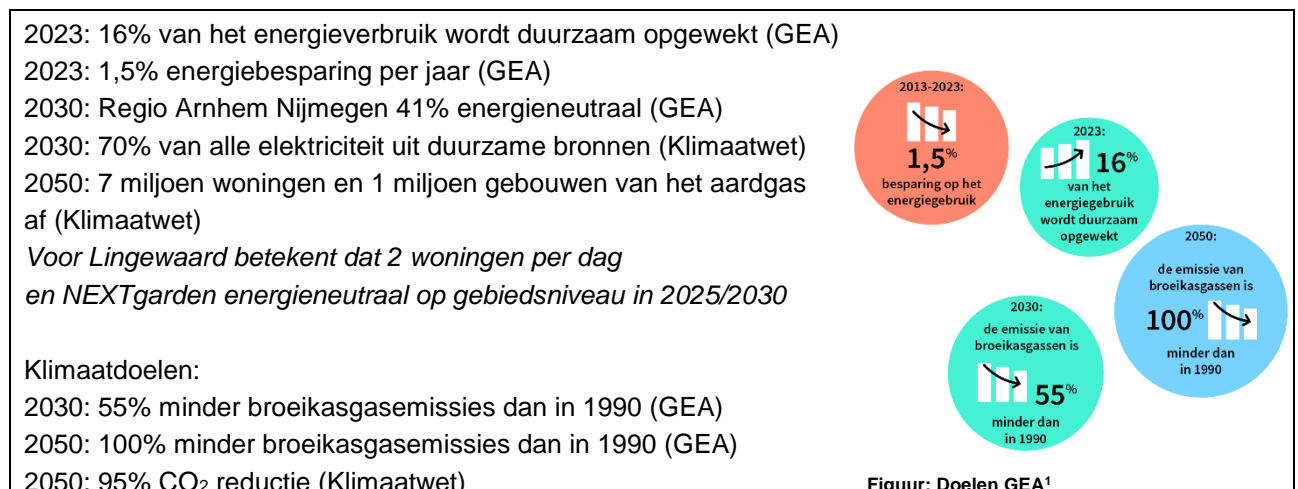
2023: 16% van het energieverbruik wordt duurzaam opgewekt (GEA)
2023: 1,5% energiebesparing per jaar (GEA)
2030: Regio Arnhem Nijmegen 41% energieneutraal (GEA)
2030: 70% van alle elektriciteit uit duurzame bronnen (Klimaatwet)
2050: 7 miljoen woningen en 1 miljoen gebouwen van het aardgas af (Klimaatwet)
*Voor Lingewaard betekent dat 2 woningen per dag en NEXTgarden energieneutraal op gebiedsniveau in 2025/2030*

Klimaatdoelen:
2030: 55% minder broeikasgasemissies dan in 1990 (GEA)
2050: 100% minder broeikasgasemissies dan in 1990 (GEA)
2050: 95% $CO_2$ reductie (Klimaatwet)

2013-2023:
1,5%
besparing op het energiegebruik

2023:
16%
van het energiegebruik wordt duurzaam opgewekt

2050:
de emissie van broeikasgassen is
100%
minder dan in 1990

2030:
de emissie van broeikasgassen is
55%
minder dan in 1990

Figuur: Doelen GEA¹